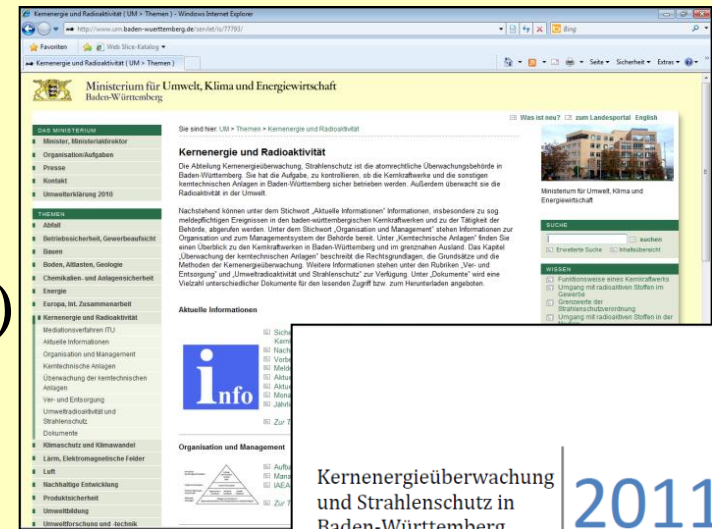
Kernenergie und Radioaktivität ( UM > Themen ) - Windows Internet Explorer

http://www.um.baden-wuerttemberg.de/servlet/is/77793/

Bing

Favoriten

Web Slice-Katalog

Kernenergie und Radioaktivität ( UM > Themen )

Seite

Sicherheit

Extras

Ministerium für Umwelt, Klima und Energiewirtschaft
Baden-Württemberg

Was ist neu? zum Landesportal English

DAS MINISTERIUM
Minister, Ministerialdirektor
Organisation/Aufgaben
Presse
Kontakt
Umwelterklärung 2010

THEMEN
Abfall
Betriebssicherheit, Gewerbeaufsicht
Bauen
Boden, Altlasten, Geologie
Chemikalien- und Anlagensicherheit
Energie
Europa, Int. Zusammenarbeit
Kernenergie und Radioaktivität
Mediationsverfahren ITU
Aktuelle Informationen
Organisation und Management
Kerntechnische Anlagen
Überwachung der kerntechnischen Anlagen
Ver- und Entsorgung
Umweltradioaktivität und Strahlenschutz
Dokumente
Klimaschutz und Klimawandel
Lärm, Elektromagnetische Felder
Luft
Nachhaltige Entwicklung
Produktsicherheit
Umweltbildung
Umweltforschung und -technik

Sie sind hier: UM > Themen > Kernenergie und Radioaktivität

Kernenergie und Radioaktivität

Die Abteilung Kernenergieüberwachung, Strahlenschutz ist die atomrechtliche Überwachungsbehörde in Baden-Württemberg. Sie hat die Aufgabe, zu kontrollieren, ob die Kernkraftwerke und die sonstigen kerntechnischen Anlagen in Baden-Württemberg sicher betrieben werden. Außerdem überwacht sie die Radioaktivität in der Umwelt.

Nachstehend können unter dem Stichwort „Aktuelle Informationen" Informationen, insbesondere zu sog. meldepflichtigen Ereignissen in den baden-württembergischen Kernkraftwerken und zu der Tätigkeit der Behörde, abgerufen werden. Unter dem Stichwort „Organisation und Management" stehen Informationen zur Organisation und zum Managementsystem der Behörde bereit. Unter „Kerntechnische Anlagen" finden Sie einen Überblick zu den Kernkraftwerken in Baden-Württemberg und im grenznahen Ausland. Das Kapitel „Überwachung der kerntechnischen Anlagen" beschreibt die Rechtsgrundlagen, die Grundsätze und die Methoden der Kernenergieüberwachung. Weitere Informationen stehen unter den Rubriken „Ver- und Entsorgung" und „Umweltradioaktivität und Strahlenschutz" zur Verfügung. Unter „Dokumente" wird eine Vielzahl unterschiedlicher Dokumente für den lesenden Zugriff bzw. zum Herunterladen angeboten.

Aktuelle Informationen

Siche
Kern
Nach
Vorbe
Meld
Aktu
Aktu
Mona
Jährli
Zur 7

info

Organisation und Management

Aufb
Mana
IAEA

Zur 7

Ministerium für Umwelt, Klima und Energiewirtschaft

SUCHE
suchen
Erweiterte Suche
Inhaltsübersicht

WISSEN
Funktionsweise eines Kernkraftwerks
Umgang mit radioaktiven Stoffen im Gewerbe
Grenzwerte der Strahlenschutzverordnung
Umgang mit radioaktiven Stoffen in der Medizin

Kernenergieüberwachung und Strahlenschutz in Baden-Württemberg

2011